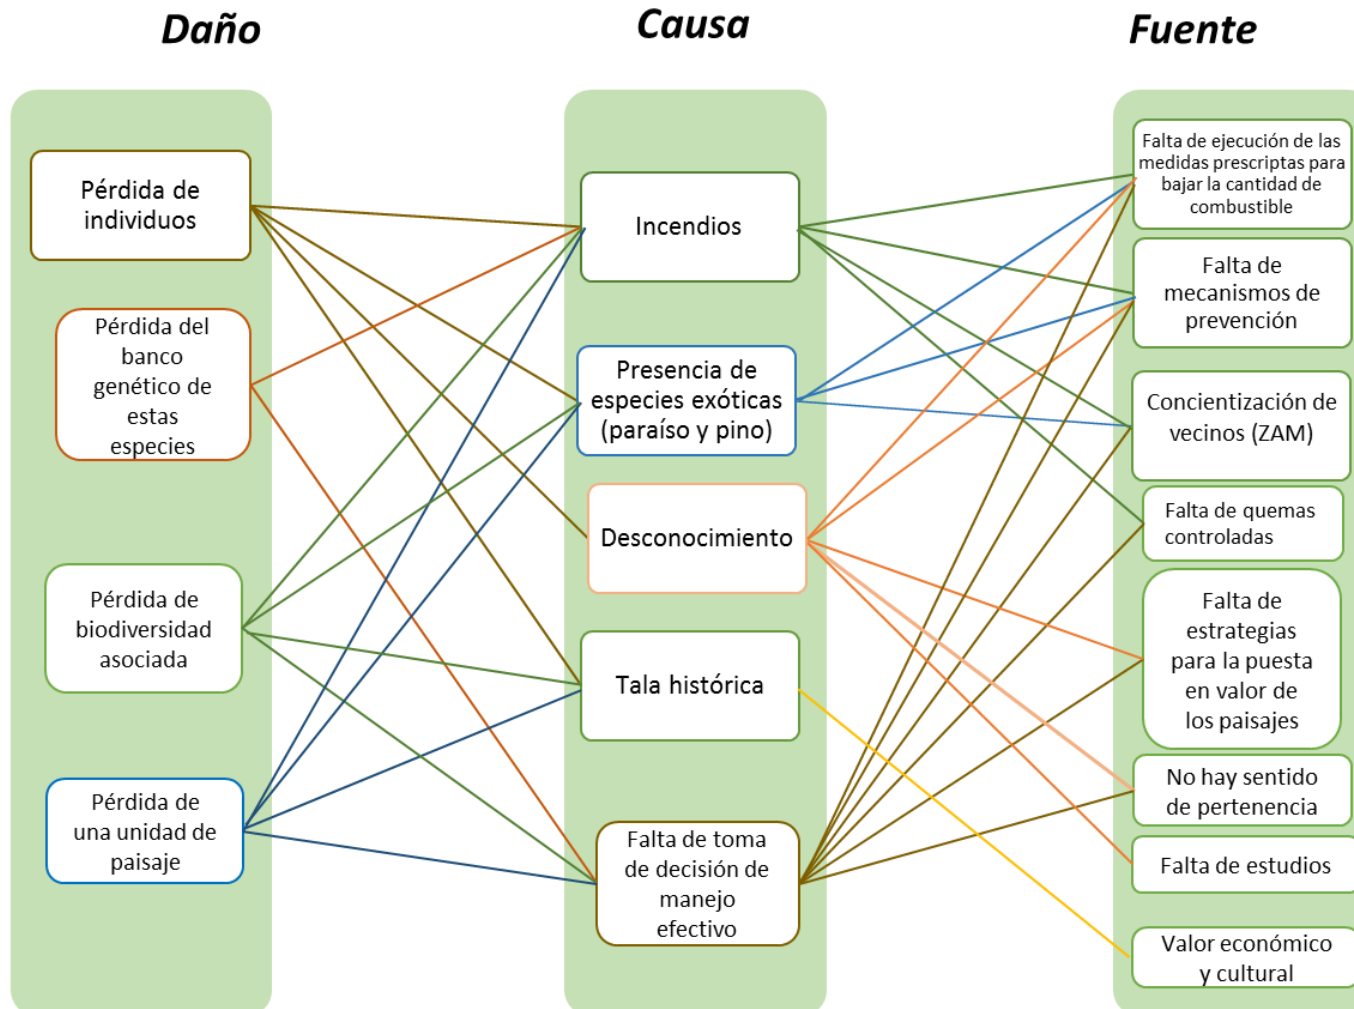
Daño

Causa

Fuente

Pérdida de individuos

Pérdida del banco genético de estas especies

Pérdida de biodiversidad asociada

Pérdida de una unidad de paisaje

Incendios

Presencia de especies exóticas (paraíso y pino)

Desconocimiento

Tala histórica

Falta de toma de decisión de manejo efectivo

Falta de ejecución de las medidas prescriptas para bajar la cantidad de combustible

Falta de mecanismos de prevención

Concientización de vecinos (ZAM)

Falta de quemas controladas

Falta de estrategias para la puesta en valor de los paisajes

No hay sentido de pertenencia

Falta de estudios

Valor económico y cultural